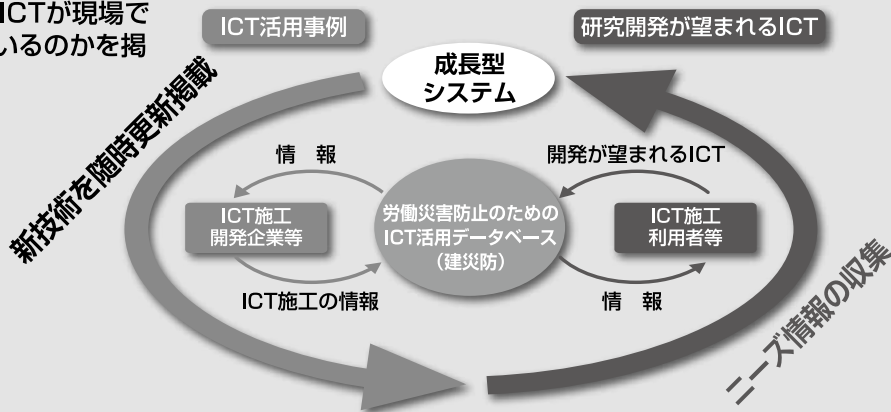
ICTが現場で
いるのかを掲

ICT活用事例

研究開発が望まれるICT

成長型
システム

新技術を随時更新掲載

情　報

開発が望まれるICT

ICT施工
開発企業等

労働災害防止のための
ICT活用データベース
（建災防）

ICT施工
利用者等

ICT施工の情報

情　報

ニーズ情報の収集